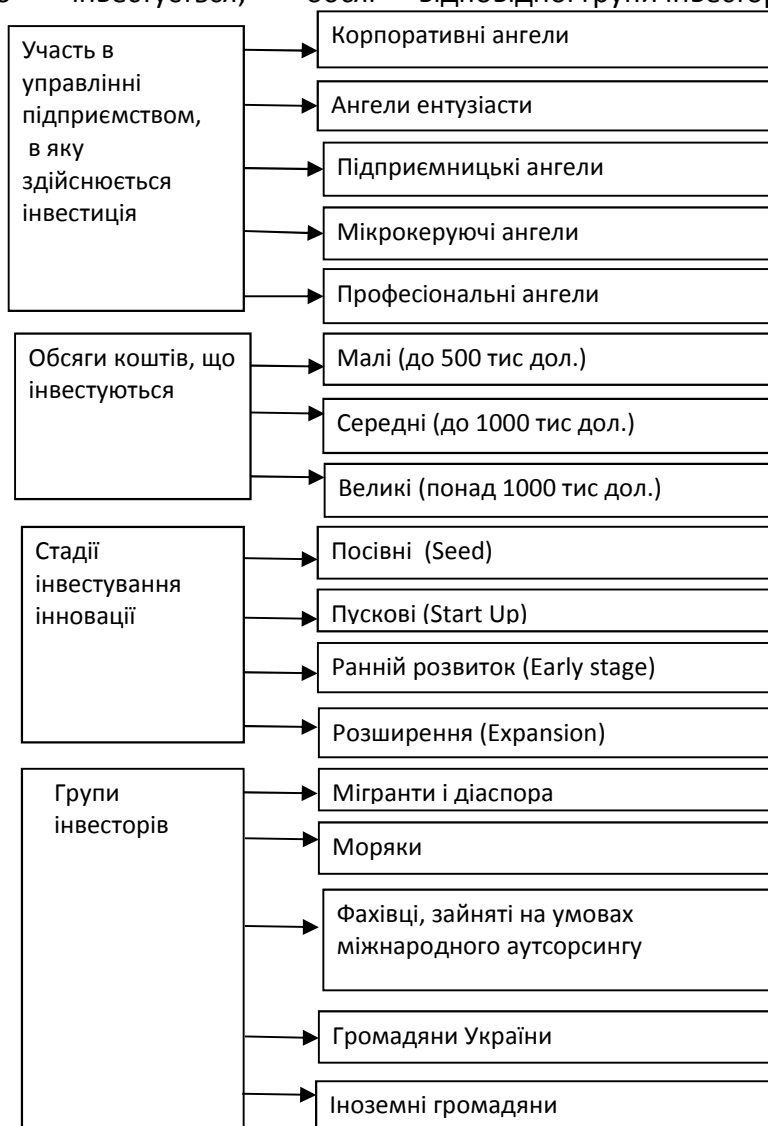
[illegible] інвестуються, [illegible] обсяг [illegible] відповідної групи інвесторів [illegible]

Участь в управлінні підприємством, в яку здійснюється інвестиція

Корпоративні ангели

Ангели ентузіасти

Підприємницькі ангели

Мікрокеруючі ангели

Професіональні ангели

Обсяги коштів, що інвестуються

Малі (до 500 тис дол.)

Середні (до 1000 тис дол.)

Великі (понад 1000 тис дол.)

Стадії інвестування інновації

Посівні (Seed)

Пускові (Start Up)

Ранній розвиток (Early stage)

Розширення (Expansion)

Групи інвесторів

Мігранти і діаспора

Моряки

Фахівці, зайняті на умовах міжнародного аутсорсингу

Громадяни України

Іноземні громадяни